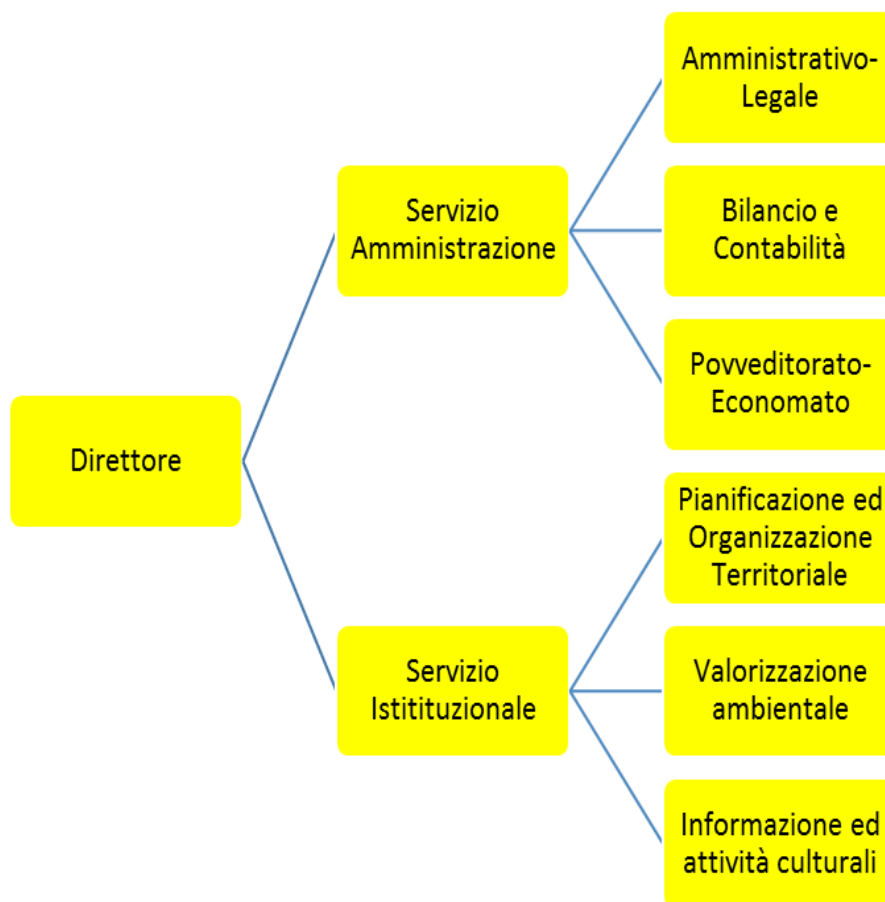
Direttore

Servizio Amministrazione

Amministrativo-Legale

Bilancio e Contabilità

Povveditorato-Economato

Servizio Istituzionale

Pianificazione ed Organizzazione Territoriale

Valorizzazione ambientale

Informazione ed attività culturali